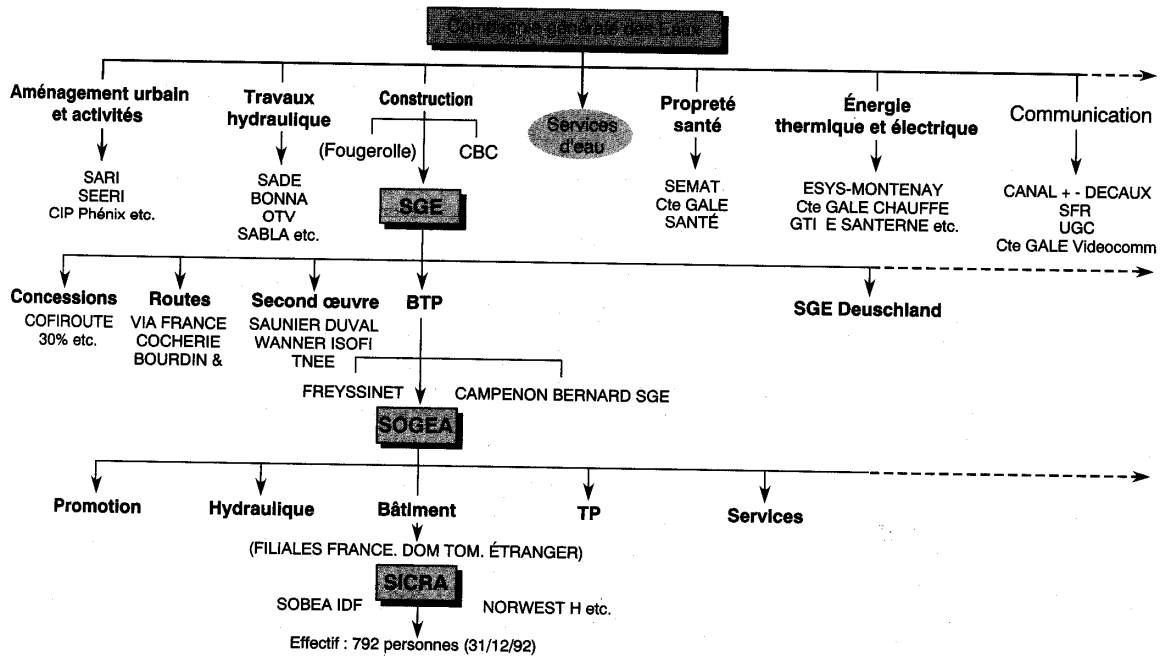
Compagnie générale des Eaux

Aménagement urbain et activités
SARI
SEERI
CIP Phénix etc.

Travaux hydraulique
SADE
BONNA
OTV
SABLA etc.

Construction
(Fougerolle)
CBC
SGE

Services d'eau

Propreté santé
SEMAT
Cte GALE
SANTÉ

Énergie thermique et électrique
ESYS-MONTENAY
Cte GALE CHAUFFE
GTI E SANTERNE etc.

Communication
CANAL + - DECAUX
SFR
UGC
Cte GALE Videocomm

Concessions
COFIROUTE
30% etc.

Routes
VIA FRANCE
COCHERIE
BOURDIN &

Second œuvre
SAUNIER DUVAL
WANNER ISOFI
TNEE

BTP

SGE Deuschland

FREYSSINET
CAMPENON BERNARD SGE
SOGEA

Promotion

Hydraulique

Bâtiment

TP

Services

(FILIALES FRANCE. DOM TOM. ÉTRANGER)
SICRA
SOBEA IDF
NORWEST H etc.
Effectif : 792 personnes (31/12/92)